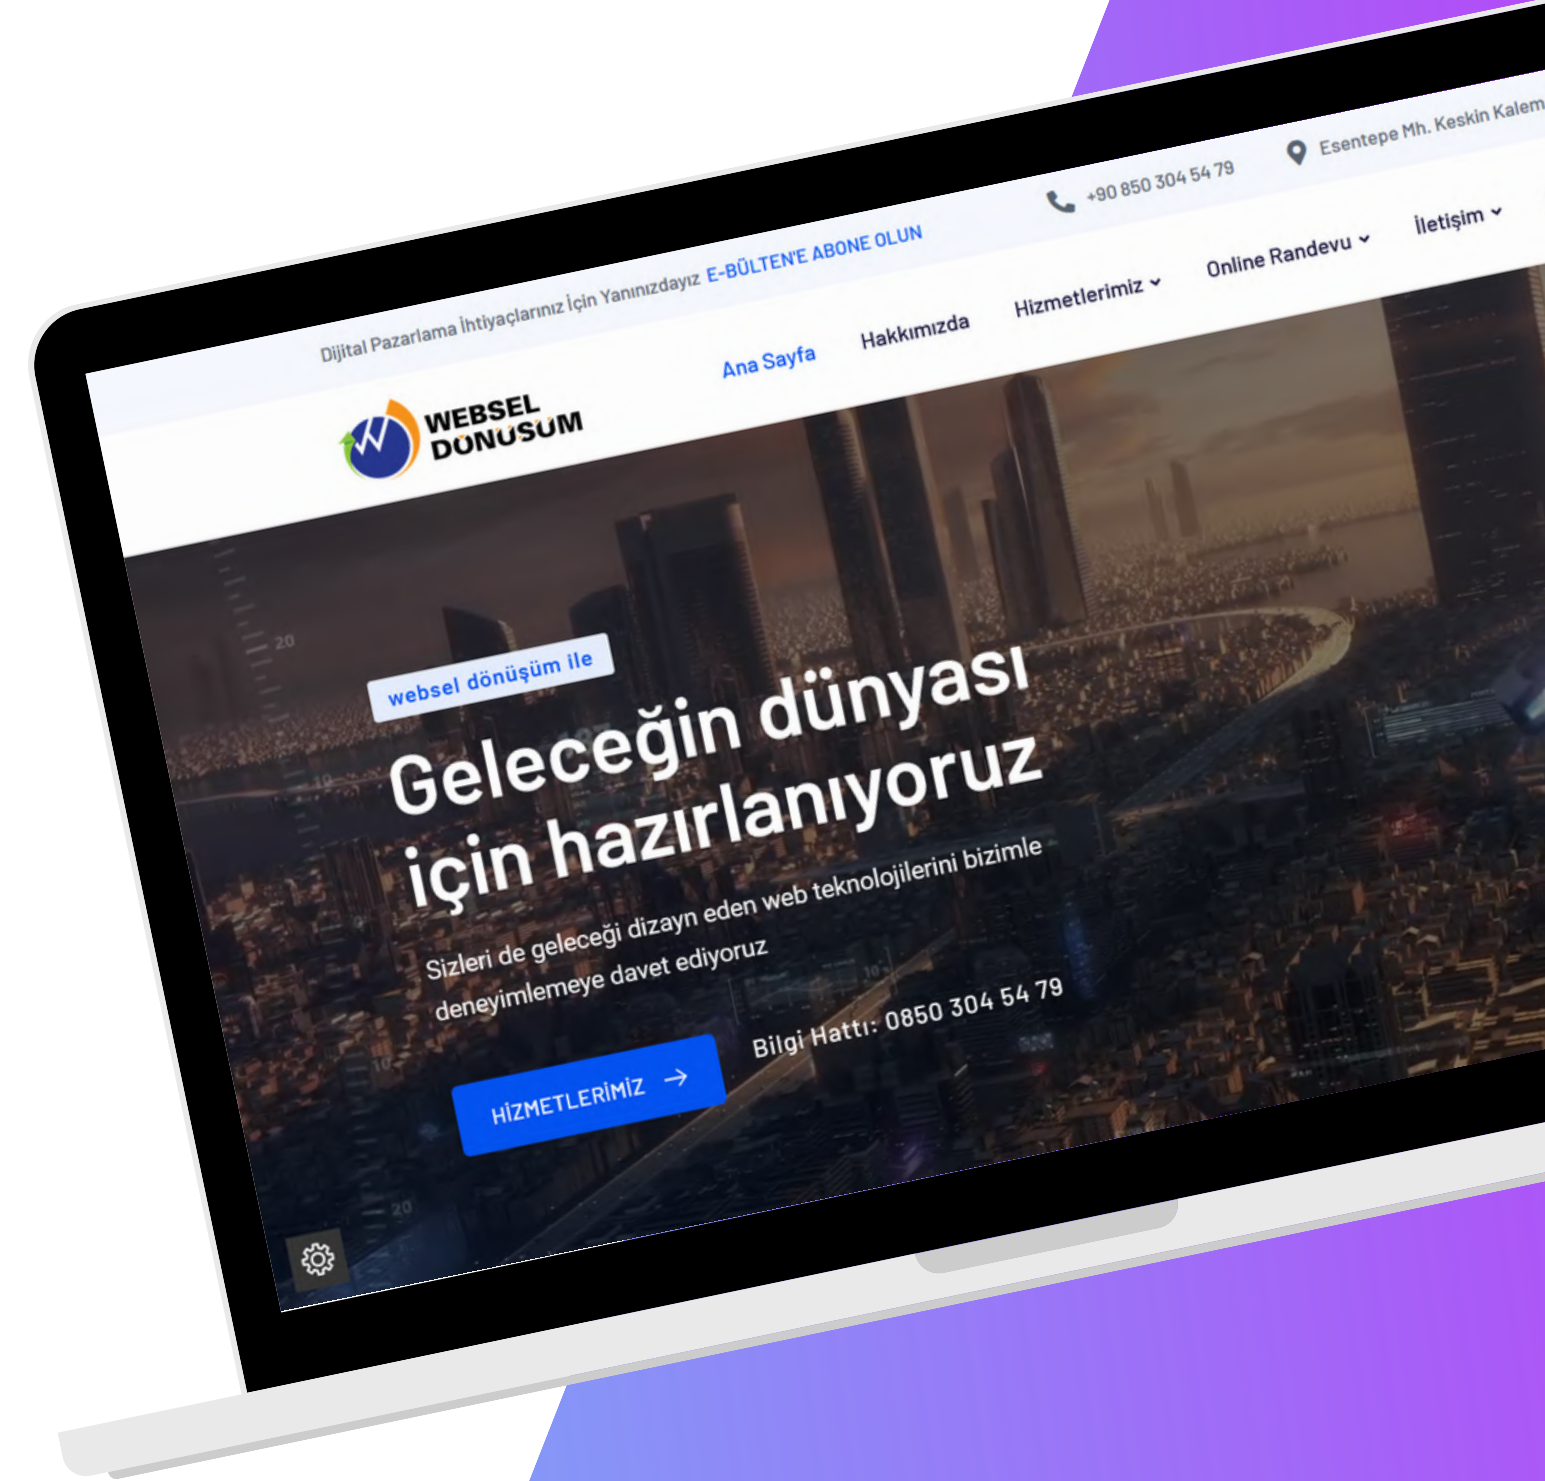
Dijital Pazarlama İhtiyaçlarınız İçin Yanınızdayız E-BÜLTEN'E ABONE OLUN

+90 850 304 54 79

Esentepe Mh. Keskin Kalem

WEBSEL DÖNÜŞÜM

Ana Sayfa

Hakkımızda

Hizmetlerimiz

Online Randevu

İletişim

websel dönüşüm ile

Geleceğin dünyası için hazırlanıyoruz

Sizleri de geleceği dizayn eden web teknolojilerini bizimle deneyimlemeye davet ediyoruz

HİZMETLERİMİZ

Bilgi Hattı: 0850 304 54 79